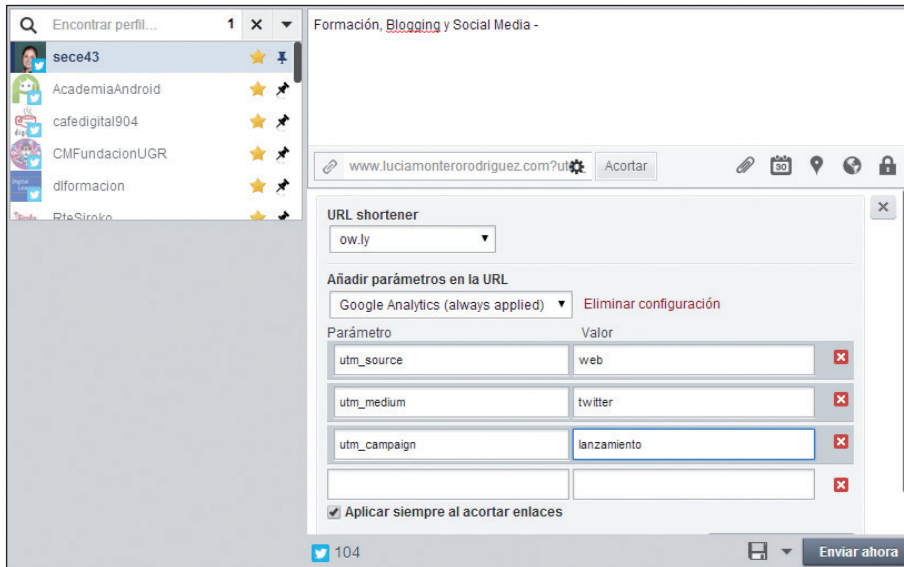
Encontrar perfil... 1 ✕

sece43
AcademiaAndroid
cafedigital904
CMFundacionUGR
dlformacion
RteSiroko

Formación, Blogging y Social Media -

www.luciamonterorodriguez.com?ut
Acortar

URL shortener
ow.ly

Añadir parámetros en la URL
Google Analytics (always applied)
Eliminar configuración

| Parámetro | Valor |
|---|---|
| utm_source | web |
| utm_medium | twitter |
| utm_campaign | lanzamiento |
| | |

Aplicar siempre al acortar enlaces

104
Enviar ahora